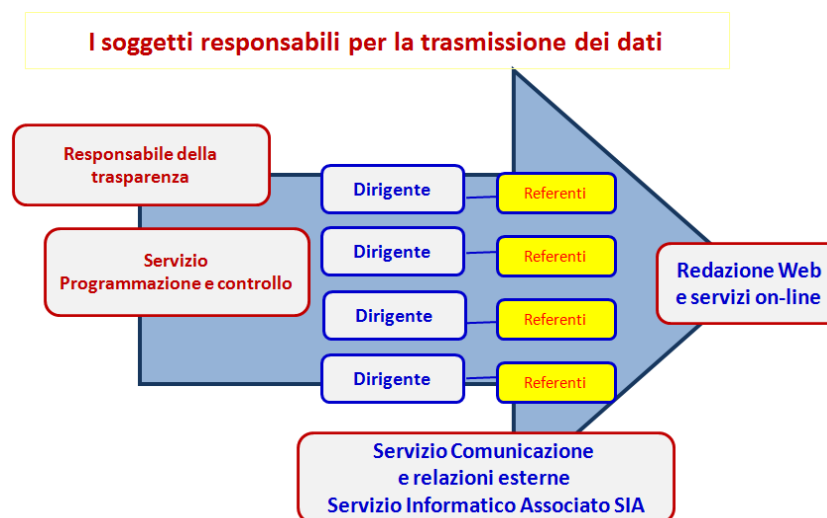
I soggetti responsabili per la trasmissione dei dati

Responsabile della trasparenza

Servizio Programmazione e controllo

Dirigente

Referenti

Dirigente

Referenti

Dirigente

Referenti

Dirigente

Referenti

Redazione Web e servizi on-line

Servizio Comunicazione e relazioni esterne
Servizio Informatico Associato SIA